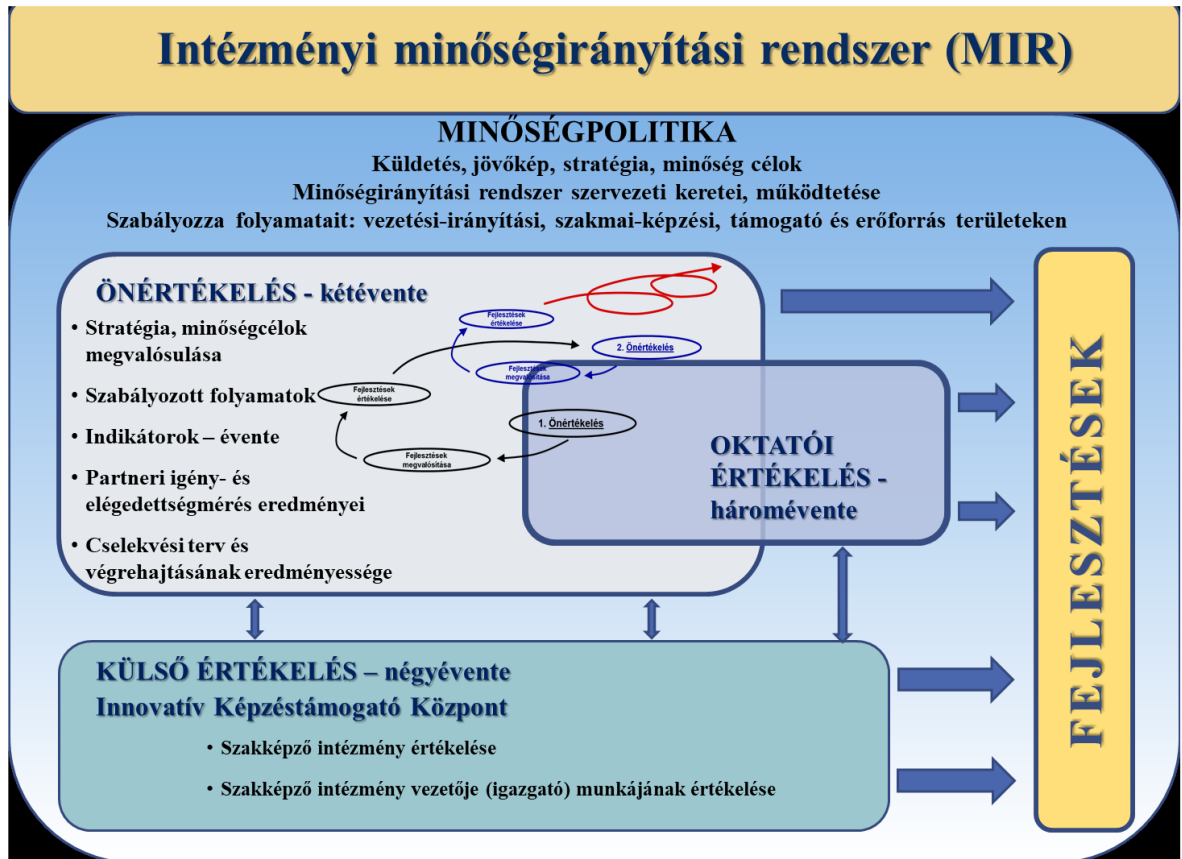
Intézményi minőségirányítási rendszer (MIR)

MINŐSÉGPOLITIKA
Küldetés, jövőkép, stratégia, minőség célok
Minőségirányítási rendszer szervezeti keretei, működtetése
Szabályozza folyamatait: vezetési-irányítási, szakmai-képzési, támogató és erőforrás területeken

ÖNÉRTÉKELÉS - kétévente
• Stratégia, minőségcélok megvalósulása
• Szabályozott folyamatok
• Indikátorok – évente
• Partneri igény- és elégedettségmérés eredményei
• Cselekvési terv és végrehajtásának eredményessége

Fejlesztések értékelése
2. Önértékelés
Fejlesztések megvalósítása
Fejlesztések értékelése
1. Önértékelés
Fejlesztések megvalósítása

OKTATÓI ÉRTÉKELÉS - háromévente

KÜLSŐ ÉRTÉKELÉS – négyévente
Innovatív Képzéstámogató Központ
• Szakképző intézmény értékelése
• Szakképző intézmény vezetője (igazgató) munkájának értékelése

FEJLESZTÉSEK